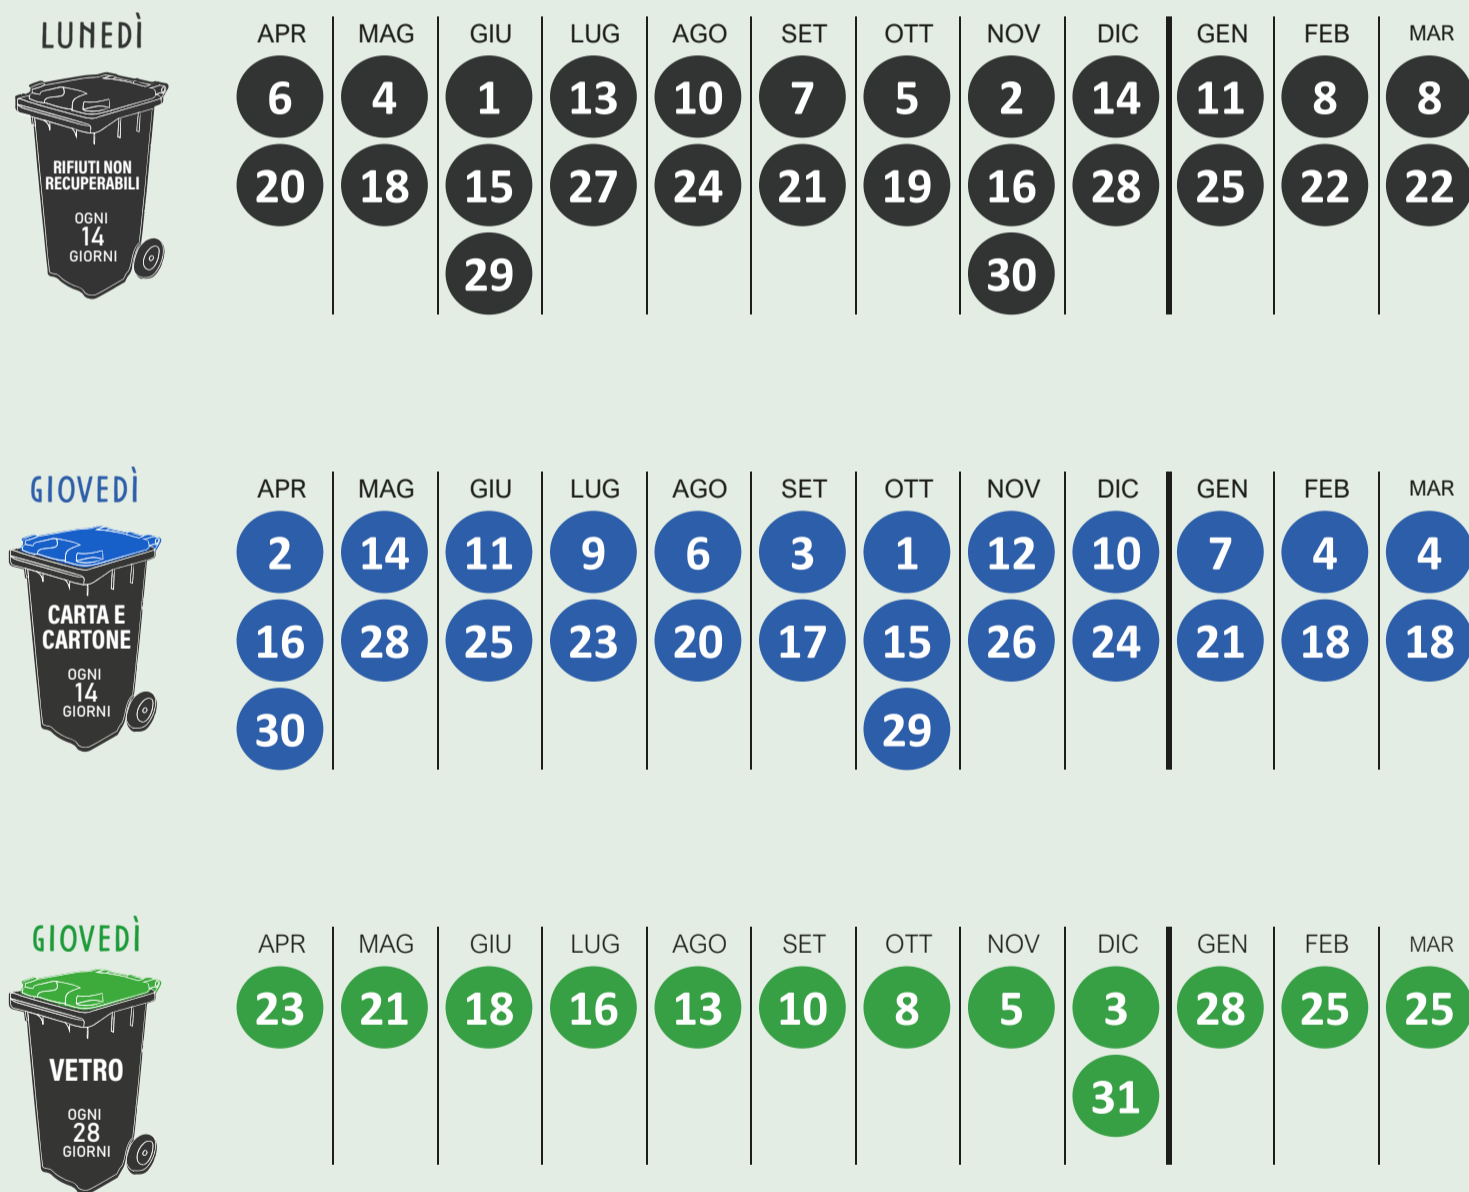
LUNEDÌ

RIFIUTI NON RECUPERABILI
OGNI 14 GIORNI

| APR | MAG | GIU | LUG | AGO | SET | OTT | NOV | DIC | GEN | FEB | MAR |
|---|---|---|---|---|---|---|---|---|---|---|---|
| 6 | 4 | 1 | 13 | 10 | 7 | 5 | 2 | 14 | 11 | 8 | 8 |
| 20 | 18 | 15 | 27 | 24 | 21 | 19 | 16 | 28 | 25 | 22 | 22 |
| | | 29 | | | | | 30 | | | | |

GIOVEDÌ

CARTA E CARTONE
OGNI 14 GIORNI

| APR | MAG | GIU | LUG | AGO | SET | OTT | NOV | DIC | GEN | FEB | MAR |
|---|---|---|---|---|---|---|---|---|---|---|---|
| 2 | 14 | 11 | 9 | 6 | 3 | 1 | 12 | 10 | 7 | 4 | 4 |
| 16 | 28 | 25 | 23 | 20 | 17 | 15 | 26 | 24 | 21 | 18 | 18 |
| 30 | | | | | | 29 | | | | | |

GIOVEDÌ

VETRO
OGNI 28 GIORNI

| APR | MAG | GIU | LUG | AGO | SET | OTT | NOV | DIC | GEN | FEB | MAR |
|---|---|---|---|---|---|---|---|---|---|---|---|
| 23 | 21 | 18 | 16 | 13 | 10 | 8 | 5 | 3 | 28 | 25 | 25 |
| | | | | | | | | 31 | | | |